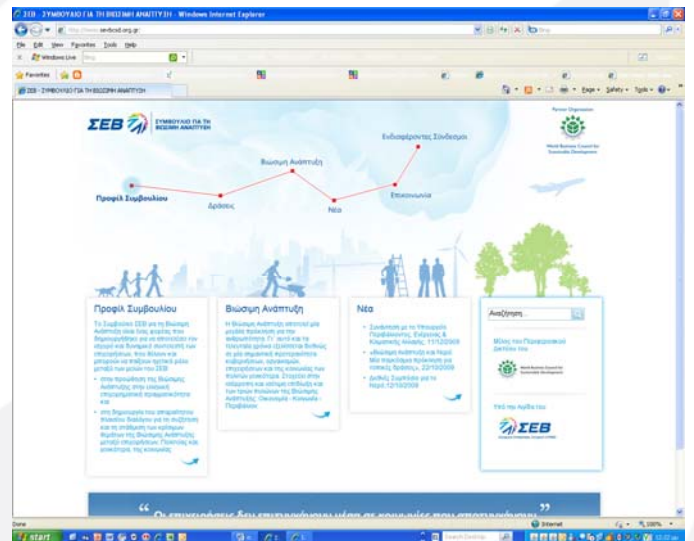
ΣΕΒ - ΣΥΜΒΟΥΛΙΟ ΓΙΑ ΤΗ ΒΙΩΣΙΜΗ ΑΝΑΠΤΥΞΗ - Windows Internet Explorer

File Edit View Favorites Tools Help

Windows Live

Favorites

ΣΕΒ - ΣΥΜΒΟΥΛΙΟ ΓΙΑ ΤΗ ΒΙΩΣΙΜΗ ΑΝΑΠΤΥΞΗ

Page Safety Tools

ΣΕΒ ΣΥΜΒΟΥΛΙΟ ΓΙΑ ΤΗ ΒΙΩΣΙΜΗ ΑΝΑΠΤΥΞΗ

Partner Organization

World Business Council for Sustainable Development

Ενδιαφέροντες Σύνδεσμοι

Βιώσιμη Ανάπτυξη

Προφίλ Συμβουλίου

Δράσεις

Νέα

Επικοινωνία

Προφίλ Συμβουλίου

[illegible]

Βιώσιμη Ανάπτυξη

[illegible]

Νέα

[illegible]

Αναζήτηση

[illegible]

World Business Council for Sustainable Development

ΣΕΒ

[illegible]

Done

Internet

100%

start